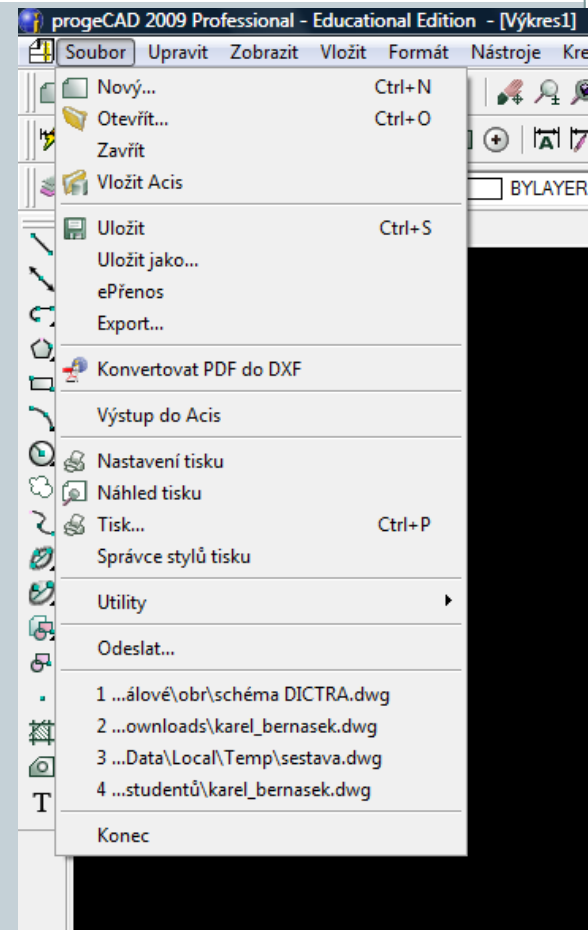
progeCAD 2009 Professional - Educational Edition - [Výkres1]

Soubor Upravit Zobrazit Vložit Formát Nástroje Kre

BYLAYER

Nový... Ctrl+N
Otevřít... Ctrl+O
Zavřít
Vložit Acis

Uložit Ctrl+S
Uložit jako...
ePřenos
Export...

Konvertovat PDF do DXF

Výstup do Acis

Nastavení tisku
Náhled tisku
Tisk... Ctrl+P
Správce stylů tisku

Utility

Odeslat...

1 ...álové\obr\schéma DICTRA.dwg
2 ...ownloads\karel_bernasek.dwg
3 ...Data\Local\Temp\sestava.dwg
4 ...studentů\karel_bernasek.dwg

Konec

T